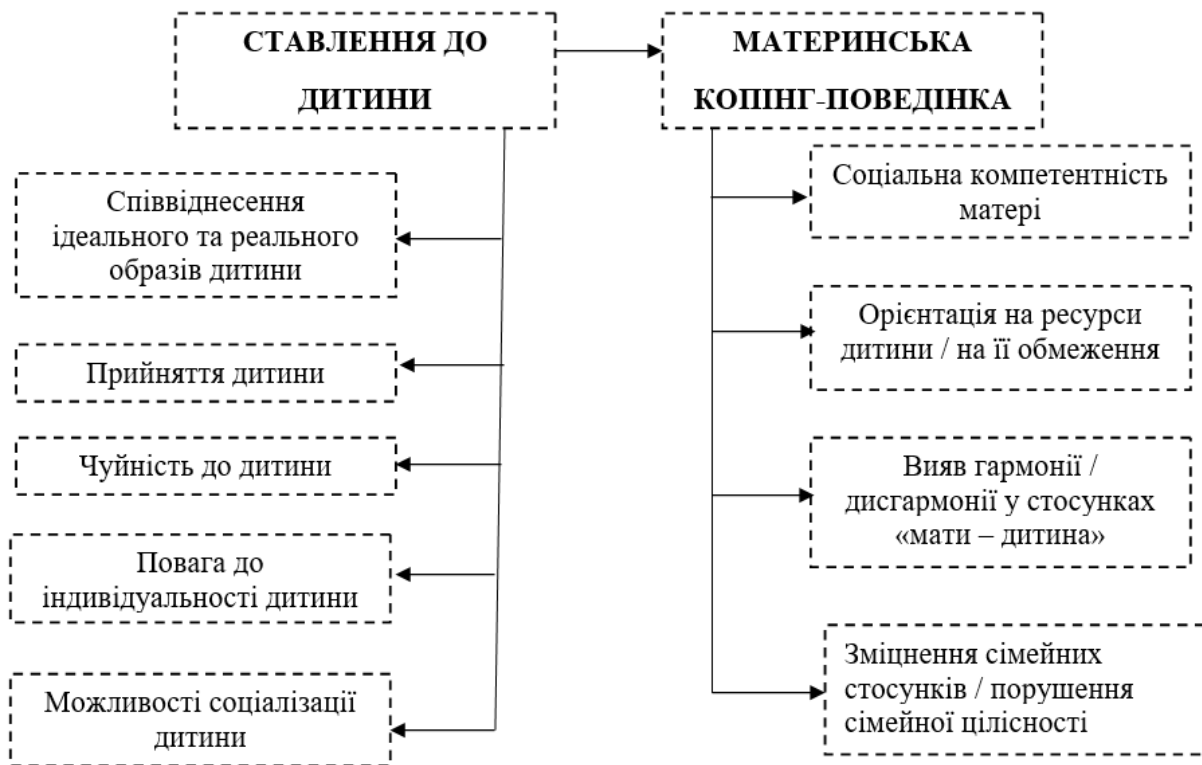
СТАВЛЕННЯ ДО ДИТИНИ

МАТЕРИНСЬКА КОПІНГ-ПОВЕДІНКА

Співвіднесення ідеального та реального образів дитини

Прийняття дитини

Чуйність до дитини

Повага до індивідуальності дитини

Можливості соціалізації дитини

Соціальна компетентність матері

Орієнтація на ресурси дитини / на її обмеження

Вияв гармонії / дисгармонії у стосунках «мати – дитина»

Зміцнення сімейних стосунків / порушення сімейної цілісності